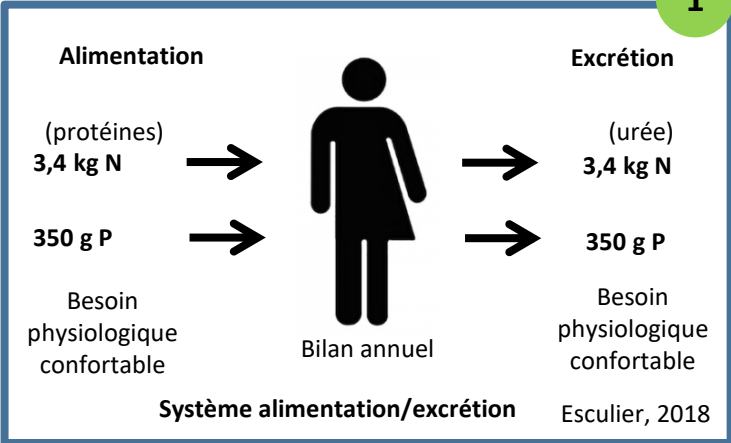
1

Alimentation

Excrétion

(protéines)
3,4 kg N

(urée)
3,4 kg N

350 g P

350 g P

Besoin physiologique confortable

Bilan annuel

Besoin physiologique confortable

Système alimentation/excrétion

Esculier, 2018